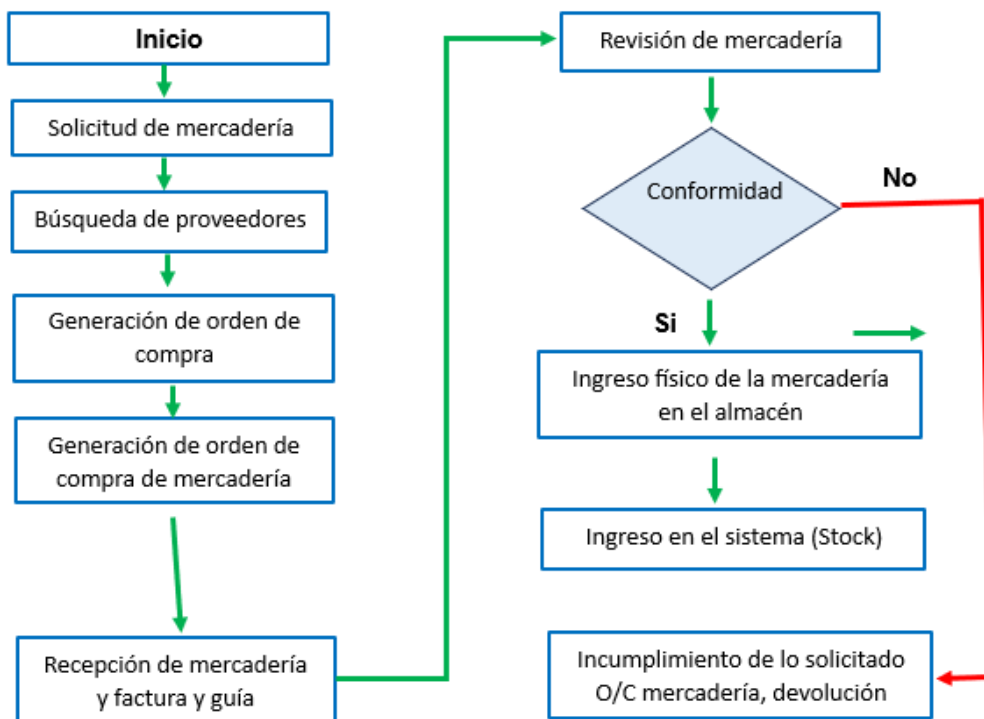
Inicio

Solicitud de mercadería

Búsqueda de proveedores

Generación de orden de compra

Generación de orden de compra de mercadería

Recepción de mercadería y factura y guía

Revisión de mercadería

Conformidad

No

Si

Ingreso físico de la mercadería en el almacén

Ingreso en el sistema (Stock)

Incumplimiento de lo solicitado O/C mercadería, devolución